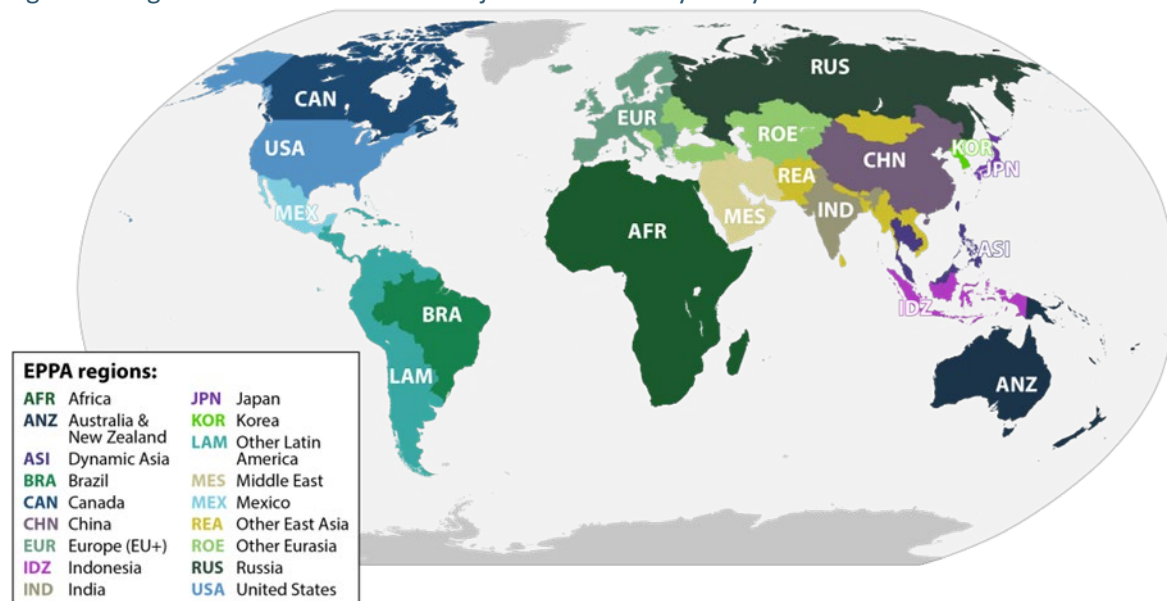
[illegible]

RUS
CAN
EUR
ROE
USA
CHN
KOR
JPN
REA
MEX
MES
IND
AFR
ASI
IDZ
BRA
LAM
ANZ

EPPA regions:

| | | | |
|---|---|---|---|
| AFR | Africa | JPN | Japan |
| ANZ | Australia & New Zealand | KOR | Korea |
| ASI | Dynamic Asia | LAM | Other Latin America |
| BRA | Brazil | MES | Middle East |
| CAN | Canada | MEX | Mexico |
| CHN | China | REA | Other East Asia |
| EUR | Europe (EU+) | ROE | Other Eurasia |
| IDZ | Indonesia | RUS | Russia |
| IND | India | USA | United States |